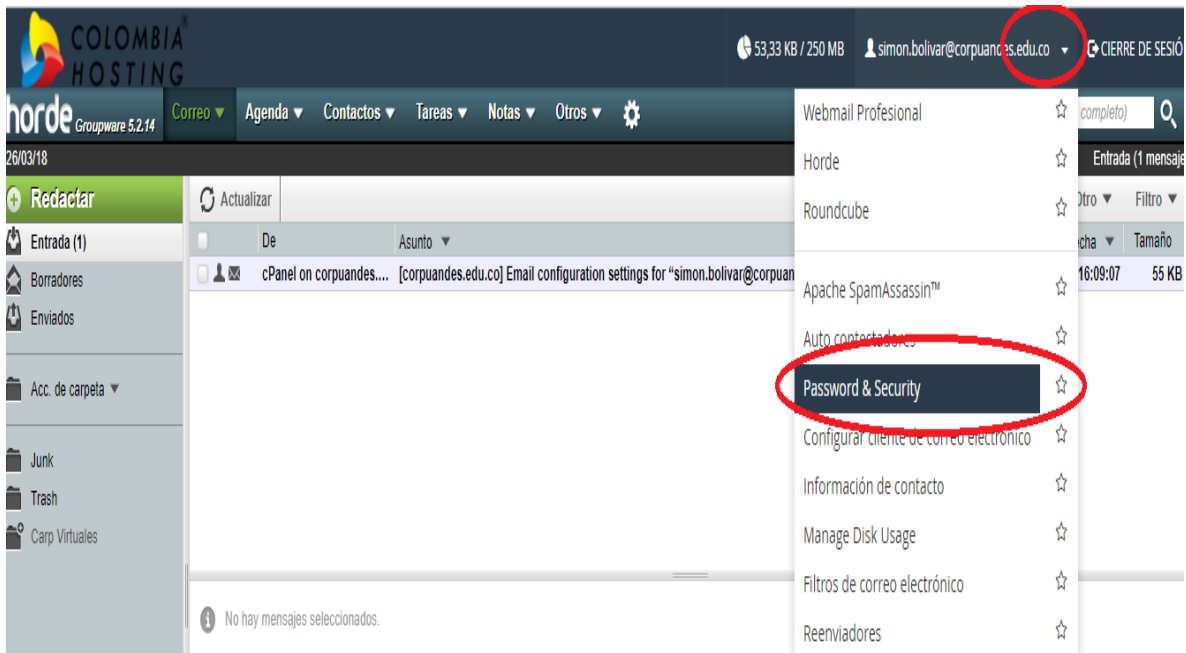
COLOMBIA HOSTING

53,33 KB / 250 MB
simon.bolivar@corpuandes.edu.co
CIERRE DE SESIÓ

horde Groupware 5.2.14
Correo ▾
Agenda ▾
Contactos ▾
Tareas ▾
Notas ▾
Otros ▾

completo)

26/03/18
Entrada (1 mensaje

Redactar
Entrada (1)
Borradores
Enviados
Acc. de carpeta ▾
Junk
Trash
Carp Virtuales

Actualizar
Otro ▾
Filtro ▾

| | De | Asunto ▾ | cha ▾ | Tamaño |
|---|---|---|---|---|
| | cPanel on corpuandes.... | [corpuandes.edu.co] Email configuration settings for "simon.bolivar@corpuan | 16:09:07 | 55 KB |

No hay mensajes seleccionados.

Webmail Profesional
Horde
Roundcube
Apache SpamAssassin™
Auto contestadores
Password & Security
Configurar cliente de correo electrónico
Información de contacto
Manage Disk Usage
Filtros de correo electrónico
Reenviadores